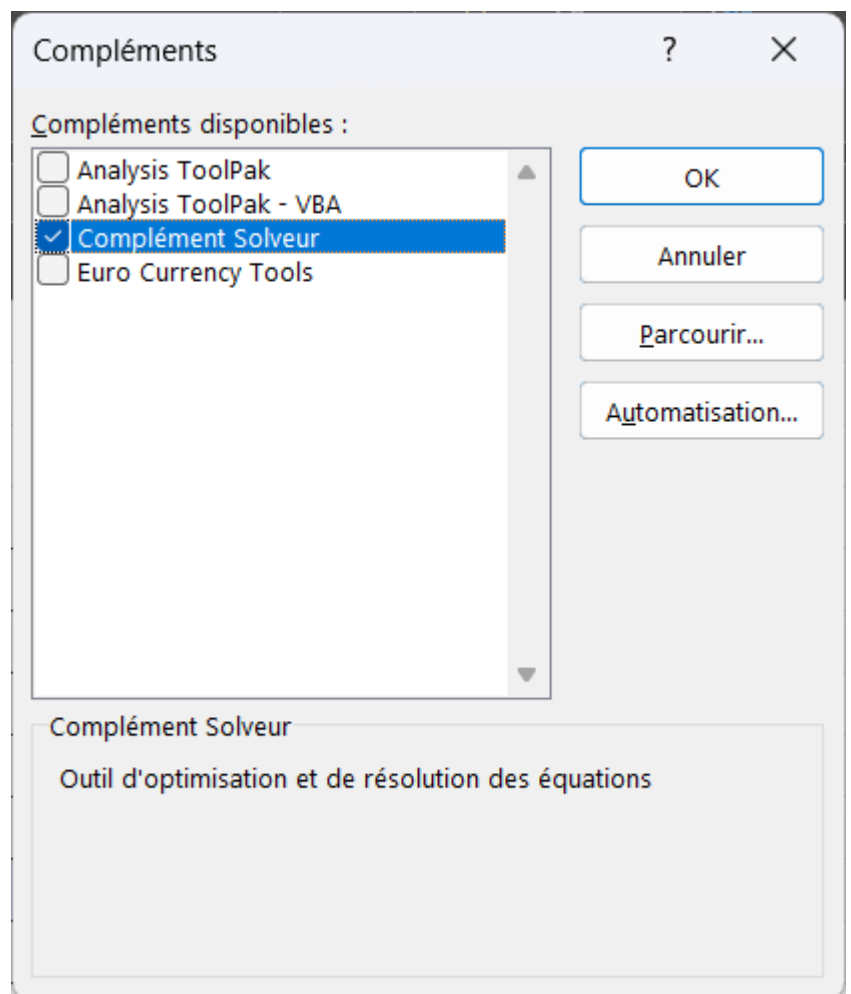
Compléments

?

X

Compléments disponibles :

Analysis ToolPak
Analysis ToolPak - VBA
Complément Solveur
Euro Currency Tools

OK

Annuler

Parcourir...

Automatisation...

Complément Solveur

Outil d'optimisation et de résolution des équations